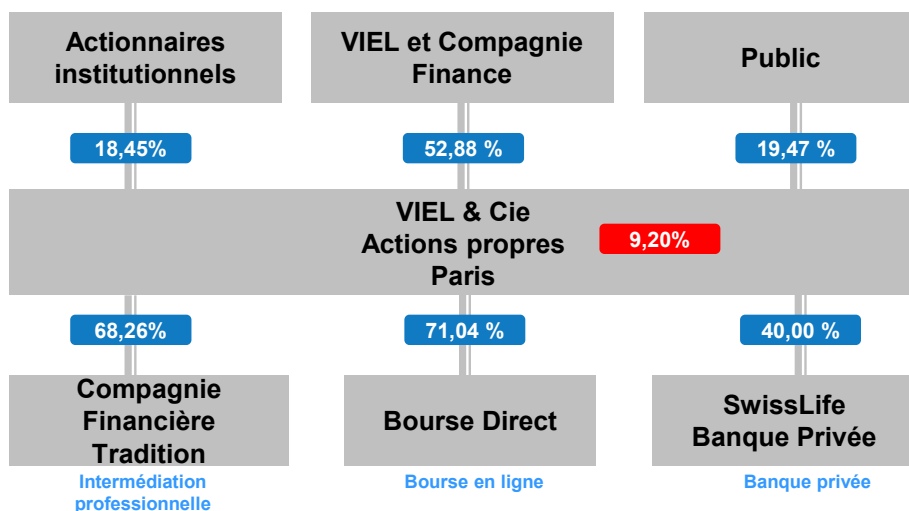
Actionnaires institutionnels

VIEL et Compagnie Finance

Public

18,45%

52,88 %

19,47 %

VIEL & Cie
Actions propres
Paris

9,20%

68,26%

71,04 %

40,00 %

Compagnie Financière Tradition

Bourse Direct

SwissLife Banque Privée

Intermédiation professionnelle

Bourse en ligne

Banque privée